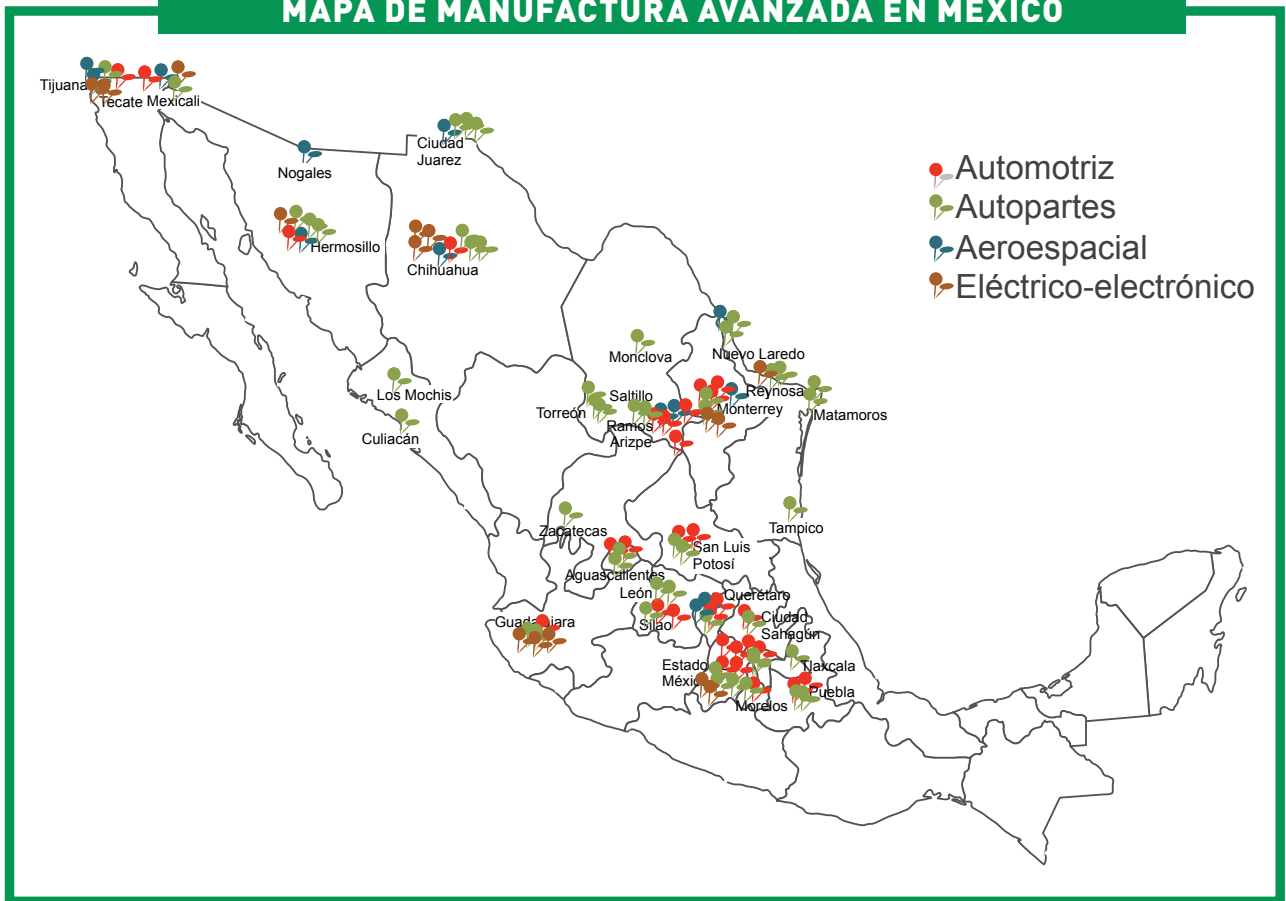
MAPA DE MANUFACTURA AVANZADA EN MÉXICO

Automotriz
Autopartes
Aeroespacial
Eléctrico-electrónico

Tijuana
Tecate
Mexicali
Nogales
Ciudad Juarez
Hermosillo
Chihuahua
Los Mochis
Culiacán
Monclova
Nuevo Laredo
Reynosa
Saltillo
Torreón
Monterrey
Matamoros
Ramos Arizpe
Tampico
Zacatecas
San Luis Potosí
Aguascalientes
León
Querétaro
Silao
Ciudad Sahagún
Guadalajara
Estado México
Tlaxcala
Puebla
Morelos